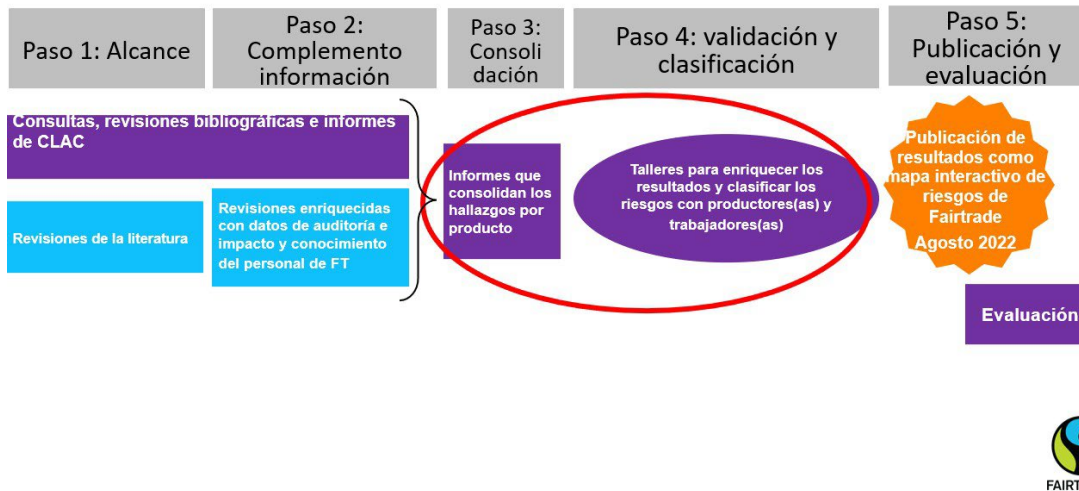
Paso 1: Alcance

Paso 2: Complemento información

Paso 3: Consoli dación

Paso 4: validación y clasificación

Paso 5: Publicación y evaluación

Consultas, revisiones bibliográficas e informes de CLAC

Revisiones de la literatura

Revisiones enriquecidas con datos de auditoría e impacto y conocimiento del personal de FT

Informes que consolidan los hallazgos por producto

Talleres para enriquecer los resultados y clasificar los riesgos con productores(as) y trabajadores(as)

Publicación de resultados como mapa interactivo de riesgos de Fairtrade Agosto 2022

Evaluación

FAIRT